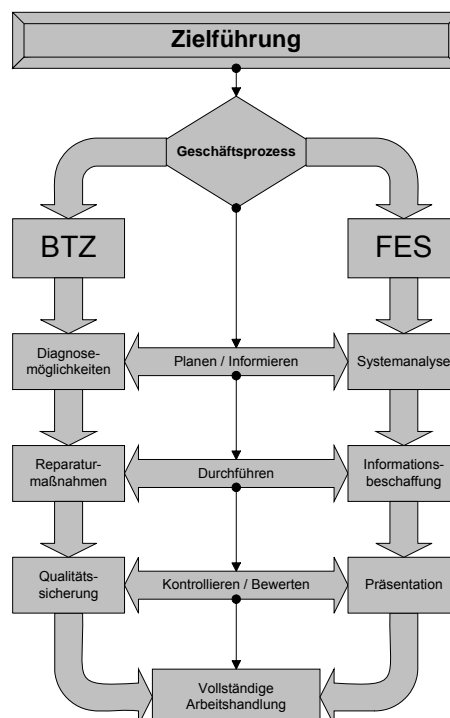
Zielführung

Geschäftsprozess

BTZ

FES

Diagnosemöglichkeiten

Planen / Informieren

Systemanalyse

Reparaturmaßnahmen

Durchführen

Informationsbeschaffung

Qualitätssicherung

Kontrollieren / Bewerten

Präsentation

Vollständige Arbeitshandlung